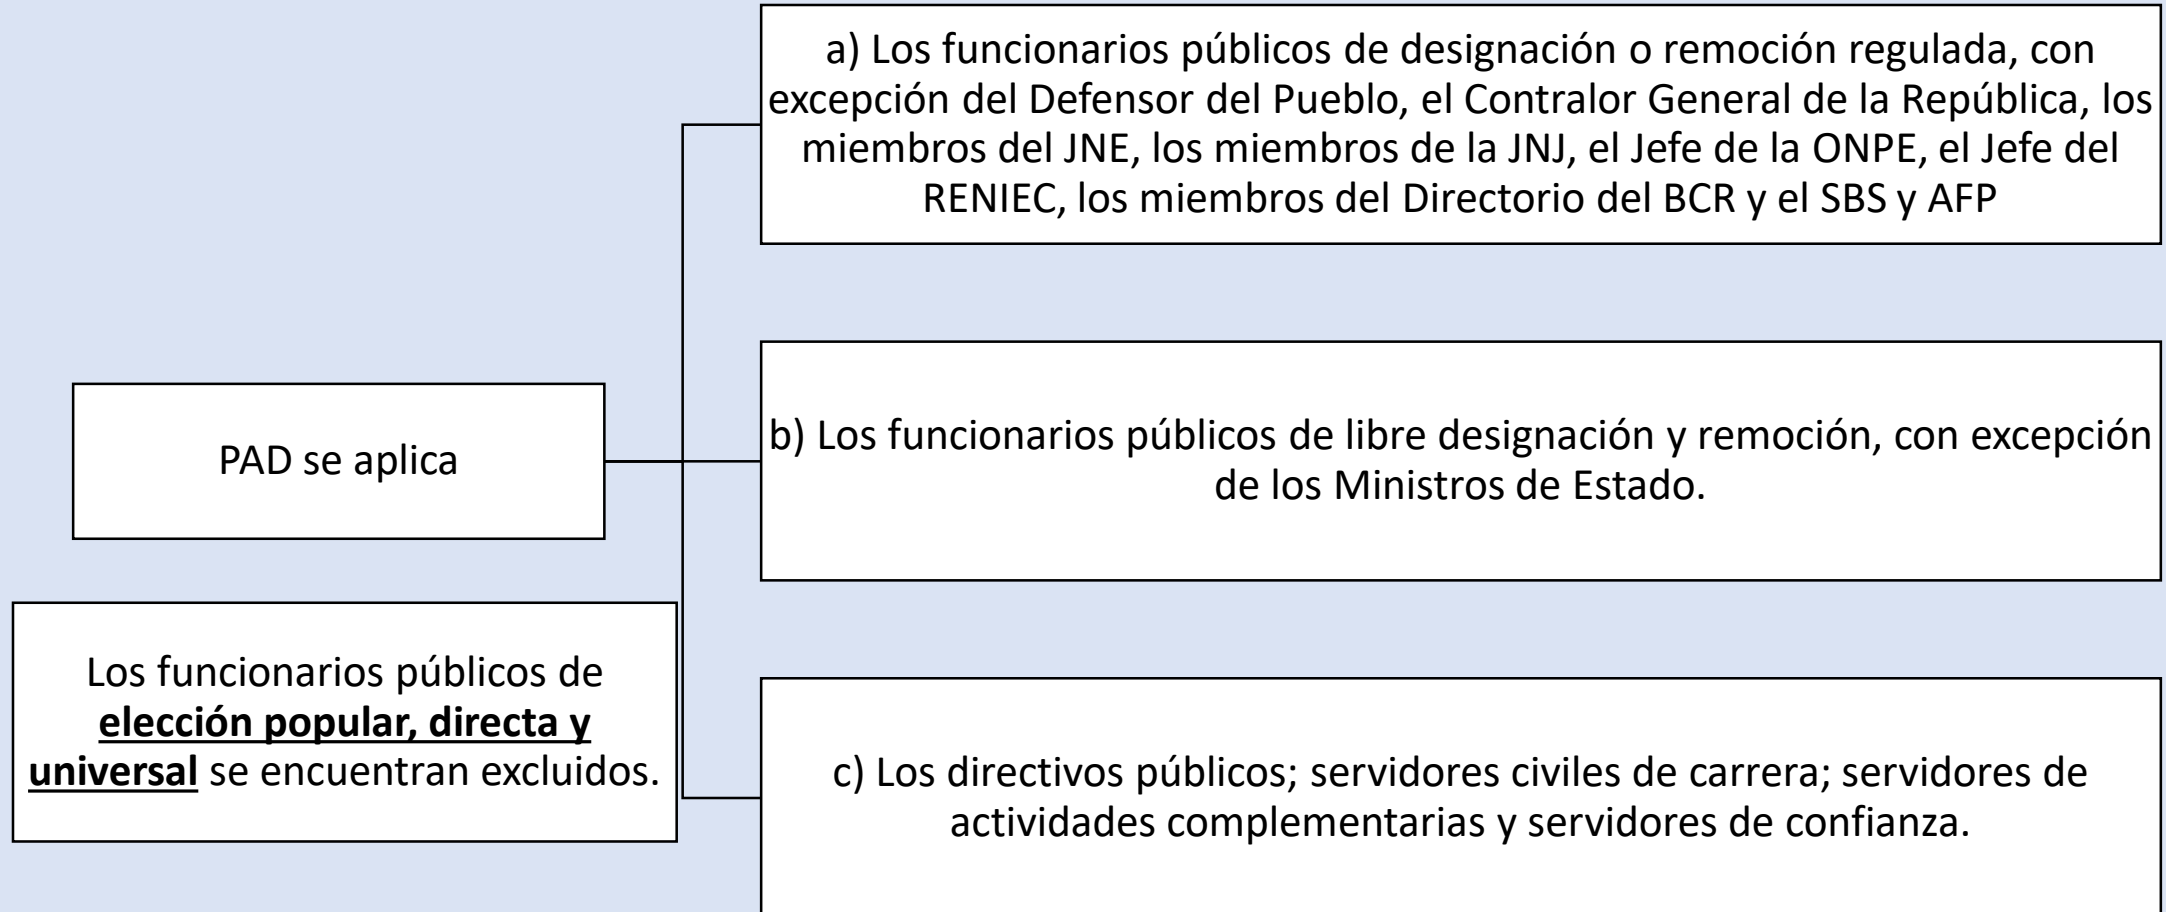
PAD se aplica

a) Los funcionarios públicos de designación o remoción regulada, con excepción del Defensor del Pueblo, el Contralor General de la República, los miembros del JNE, los miembros de la JNJ, el Jefe de la ONPE, el Jefe del RENIEC, los miembros del Directorio del BCR y el SBS y AFP

b) Los funcionarios públicos de libre designación y remoción, con excepción de los Ministros de Estado.

c) Los directivos públicos; servidores civiles de carrera; servidores de actividades complementarias y servidores de confianza.

Los funcionarios públicos de **elección popular, directa y universal** se encuentran excluidos.